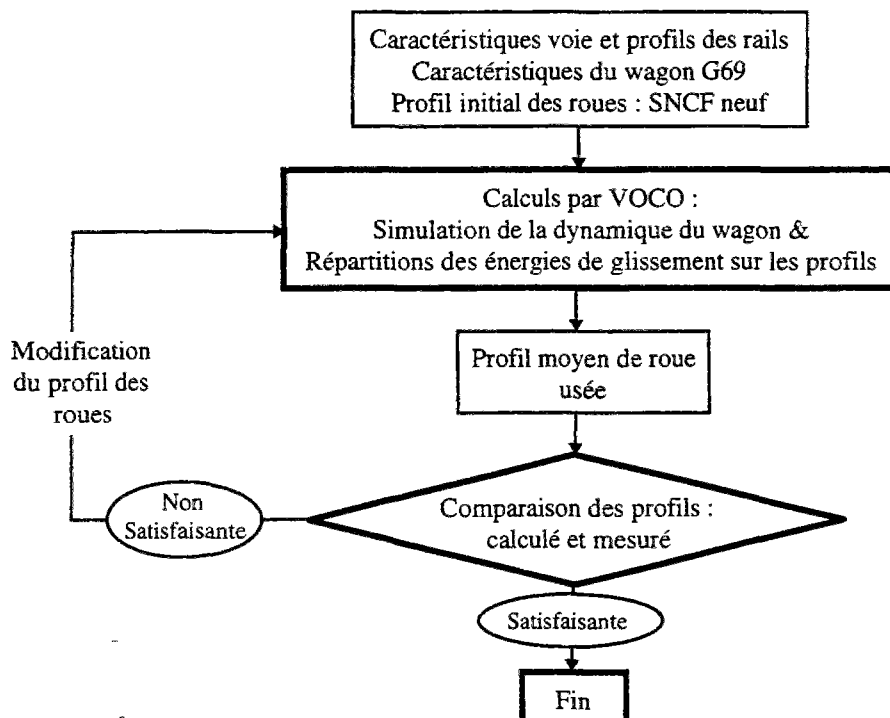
Caractéristiques voie et profils des rails
Caractéristiques du wagon G69
Profil initial des roues : SNCF neuf

Calculs par VOCO :
Simulation de la dynamique du wagon &
Répartitions des énergies de glissement sur les profils

Modification du profil des roues

Profil moyen de roue usée

Non Satisfaisante

Comparaison des profils : calculé et mesuré

Satisfaisante

Fin